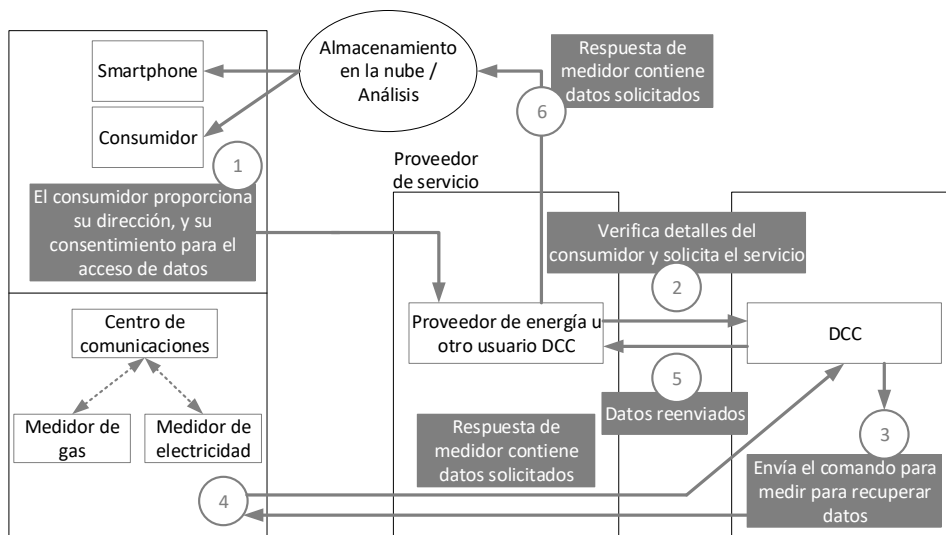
Almacenamiento en la nube / Análisis

Respuesta de medidor contiene datos solicitados

6

Smartphone

Consumidor

1

El consumidor proporciona su dirección, y su consentimiento para el acceso de datos

Proveedor de servicio

Verifica detalles del consumidor y solicita el servicio

2

Centro de comunicaciones

Medidor de gas

Medidor de electricidad

Proveedor de energía u otro usuario DCC

DCC

5

Datos reenviados

Respuesta de medidor contiene datos solicitados

3

Envía el comando para medir para recuperar datos

4